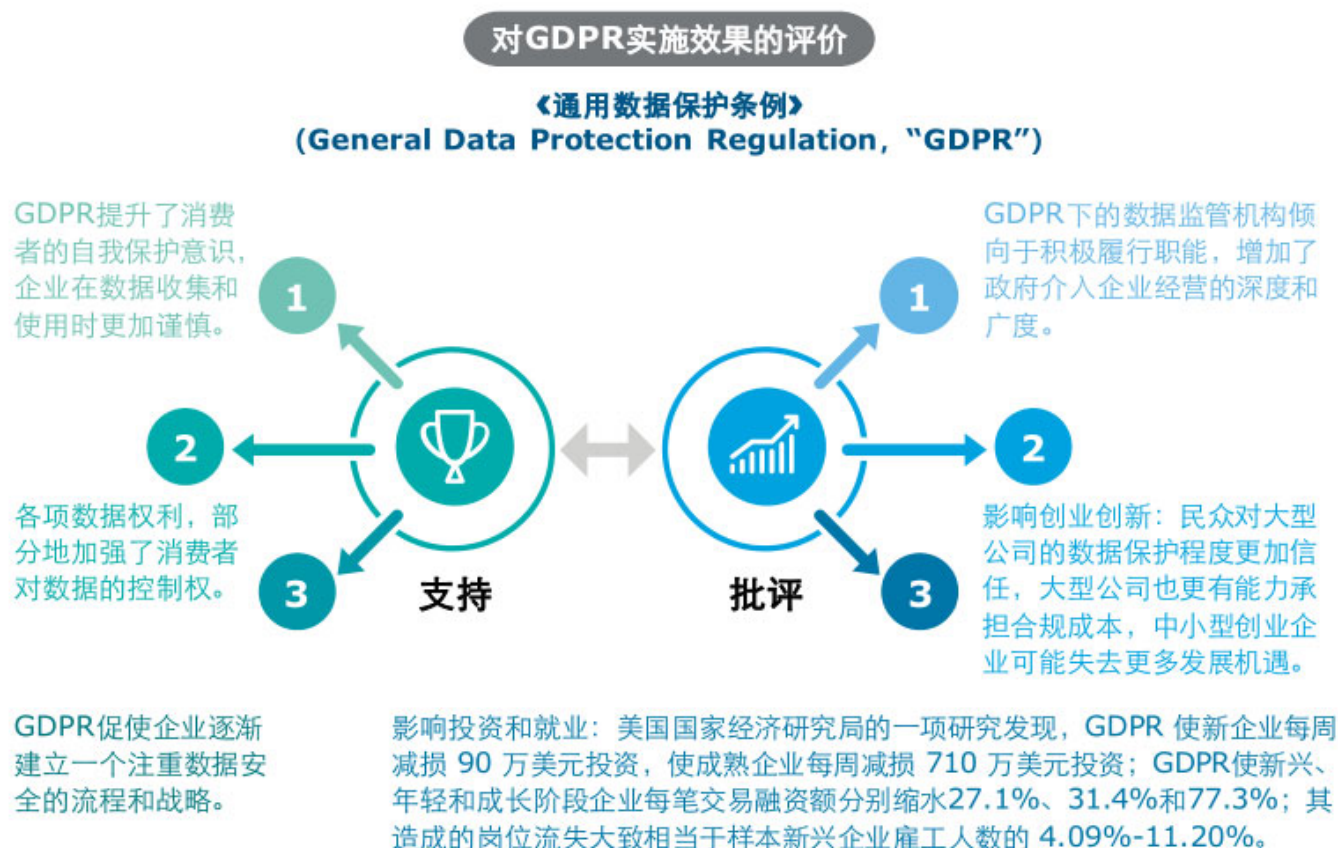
对GDPR实施效果的评价

《通用数据保护条例》
(General Data Protection Regulation，“GDPR”)

GDPR提升了消费者的自我保护意识，企业在数据收集和使用时更加谨慎。

1

2

各项数据权利，部分地加强了消费者对数据的控制权。

3

支持

GDPR促使企业逐渐建立一个注重数据安全的流程和战略。

GDPR下的数据监管机构倾向于积极履行职能，增加了政府介入企业经营的深度和广度。

1

批评

2

影响创业创新：民众对大型公司的数据保护程度更加信任，大型公司也更有能力承担合规成本，中小型创业企业可能失去更多发展机遇。

3

影响投资和就业：美国国家经济研究局的一项研究发现，GDPR 使新企业每周减损 90 万美元投资，使成熟企业每周减损 710 万美元投资；GDPR使新兴、年轻和成长阶段企业每笔交易融资额分别缩水27.1%、31.4%和77.3%；其造成的岗位流失大致相当于样本新兴企业雇工人数的 4.09%-11.20%。